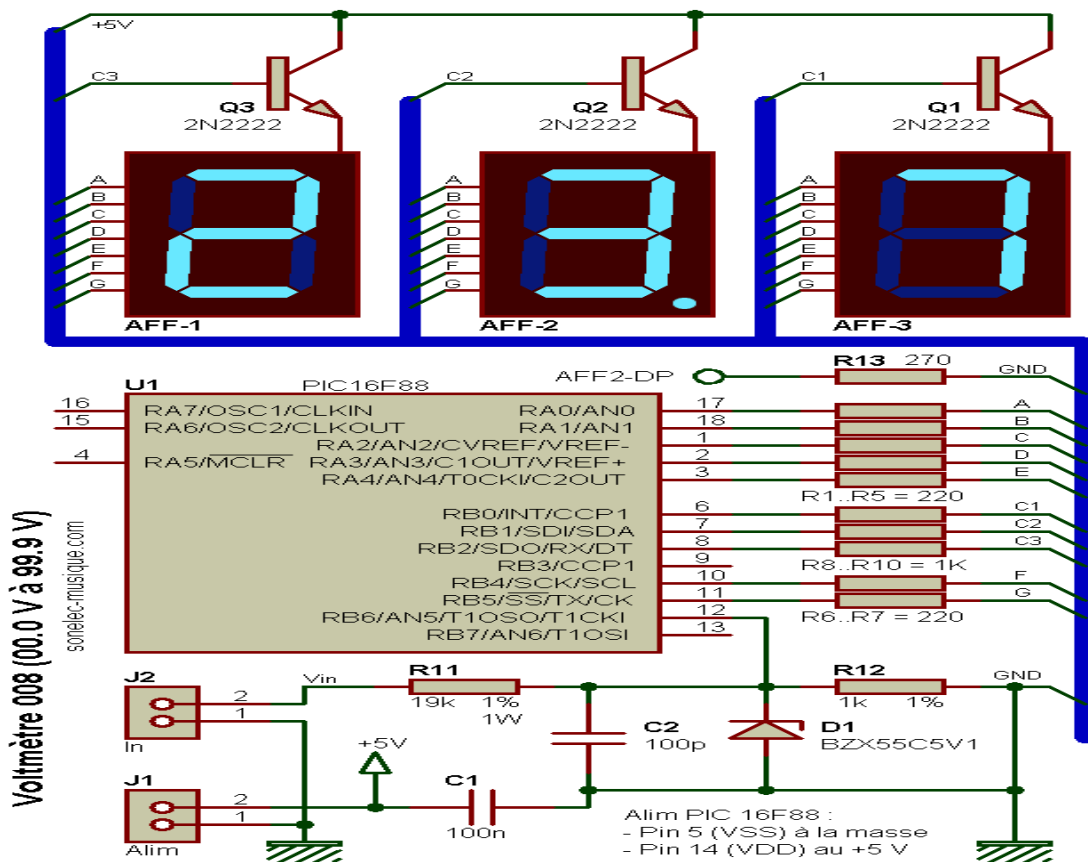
+5V
C3
Q3
2N2222
C2
Q2
2N2222
C1
Q1
2N2222
A
B
C
D
E
F
G
AFF-1
A
B
C
D
E
F
G
AFF-2
A
B
C
D
E
F
G
AFF-3

U1
PIC16F88
AFF2-DP
R13 270
GND
16 RA7/OSC1/CLKIN
15 RA6/OSC2/CLKOUT
RA2/AN2/CVREF/VREF-
4 RA5/$\overline{MCLR}$
RA3/AN3/C1OUT/VREF+
RA4/AN4/T0CKI/C2OUT
RA0/AN0 17
RA1/AN1 18
1
2
3
A
B
C
D
E
R1..R5 = 220
RB0/INT/CCP1 6
RB1/SDI/SDA 7
RB2/SDO/RX/DT 8
RB3/CCP1 9
RB4/SCK/SCL 10
RB5/$\overline{SS}$/TX/CK 11
RB6/AN5/T1OSO/T1CKI 12
RB7/AN6/T1OSI 13
C1
C2
C3
R8..R10 = 1K
F
G
R6..R7 = 220

Voltmètre 008 (00.0 V à 99.9 V)
sonelec-musique.com

J2
2
1
In
Vin
R11
19k 1%
1W
C2
100p
R12
1k 1%
GND
D1
BZX55C5V1
+5V
J1
2
1
Alim
C1
100n
Alim PIC 16F88 :
- Pin 5 (VSS) à la masse
- Pin 14 (VDD) au +5 V